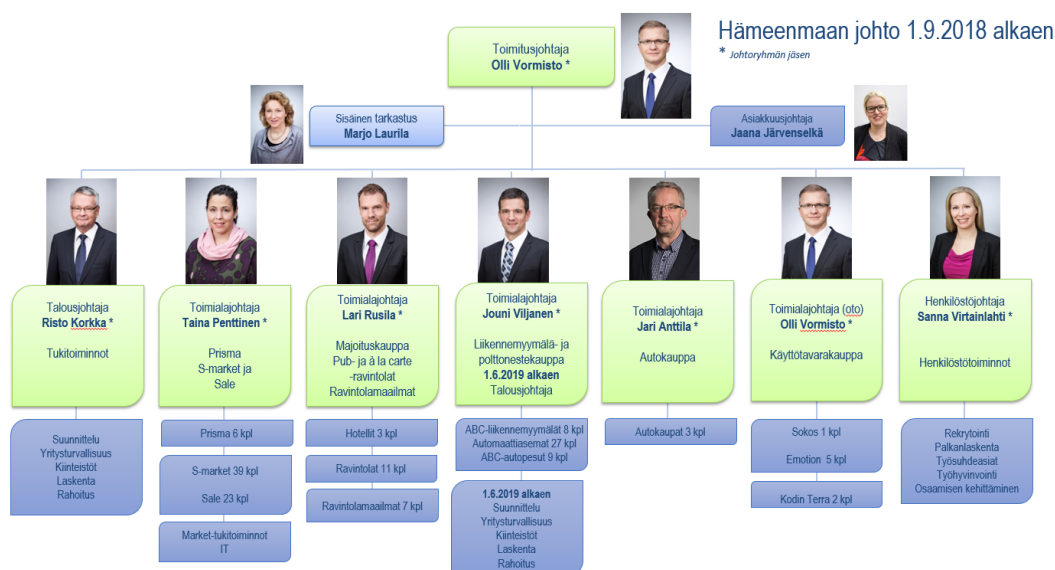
Hämeenmaan johto 1.9.2018 alkaen
* Johtoryhmän jäsen

Toimitusjohtaja
Olli Vormisto *

Sisäinen tarkastus
Marjo Laurila

Asiakkuusjohtaja
Jaana Järvenselkä

Talousjohtaja
Risto Korkka *

Tukitoiminnot

Suunnittelu
Yritysturvallisuus
Kiinteistöt
Laskenta
Rahoitus

Toimialajohtaja
Taina Penttinen *

Prisma
S-market ja
Sale

Prisma 6 kpl

S-market 39 kpl

Sale 23 kpl

Market-tukitoiminnot
IT

Toimialajohtaja
Lari Rusila *

Majoituskauppa
Pub- ja à la carte -ravintolat
Ravintolamaailmat

Hotellit 3 kpl

Ravintolat 11 kpl

Ravintolamaailmat 7 kpl

Toimialajohtaja
Jouni Viljanen *

Liikennemyymälä- ja polttonestekauppa
1.6.2019 alkaen
Talousjohtaja

ABC-liikennemyymälät 8 kpl
Automaattiasemat 27 kpl
ABC-autopesut 9 kpl

1.6.2019 alkaen
Suunnittelu
Yritysturvallisuus
Kiinteistöt
Laskenta
Rahoitus

Toimialajohtaja
Jari Anttila *

Autokauppa

Autokaupat 3 kpl

Toimialajohtaja (oto)
Olli Vormisto *

Käyttötavarakauppa

Sokos 1 kpl

Emotion 5 kpl

Kodin Terra 2 kpl

Henkilöstöjohtaja
Sanna Virtainlahti *

Henkilöstötoiminnot

Rekrytointi
Palkanlaskenta
Työsuhdeasiat
Työhyvinvointi
Osaamisen kehittäminen